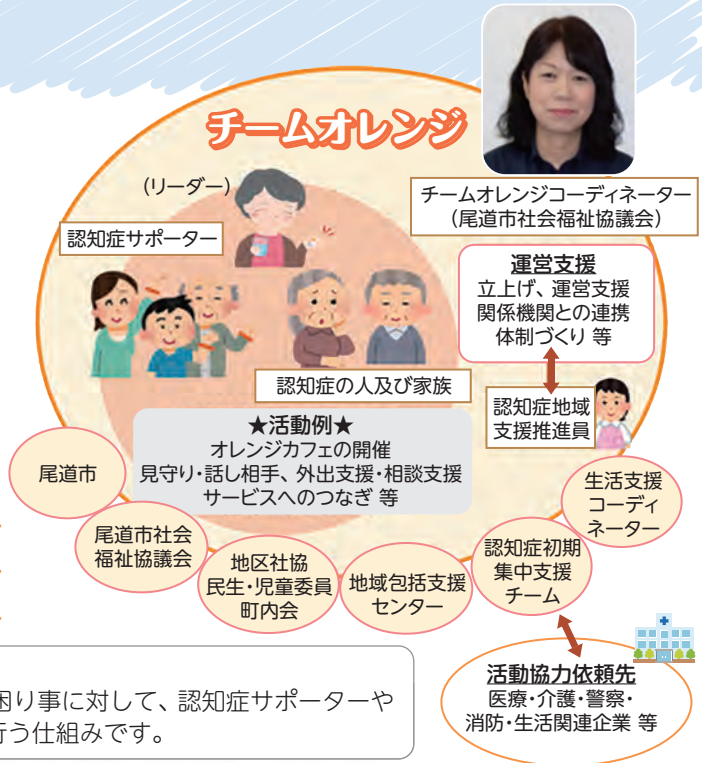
チームオレンジ

(リーダー)

チームオレンジコーディネーター
(尾道市社会福祉協議会)

認知症サポーター

運営支援
立上げ、運営支援
関係機関との連携
体制づくり 等

認知症の人及び家族

認知症地域
支援推進員

★活動例★
オレンジカフェの開催
見守り・話し相手、外出支援・相談支援
サービスへのつなぎ 等

尾道市

生活支援
コーディ
ネーター

尾道市社会
福祉協議会

地区社協
民生・児童委員
町内会

地域包括支援
センター

認知症初期
集中支援
チーム

活動協力依頼先
医療・介護・警察・
消防・生活関連企業 等

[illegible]困り事に対して、認知症サポーターや
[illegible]行う仕組みです。